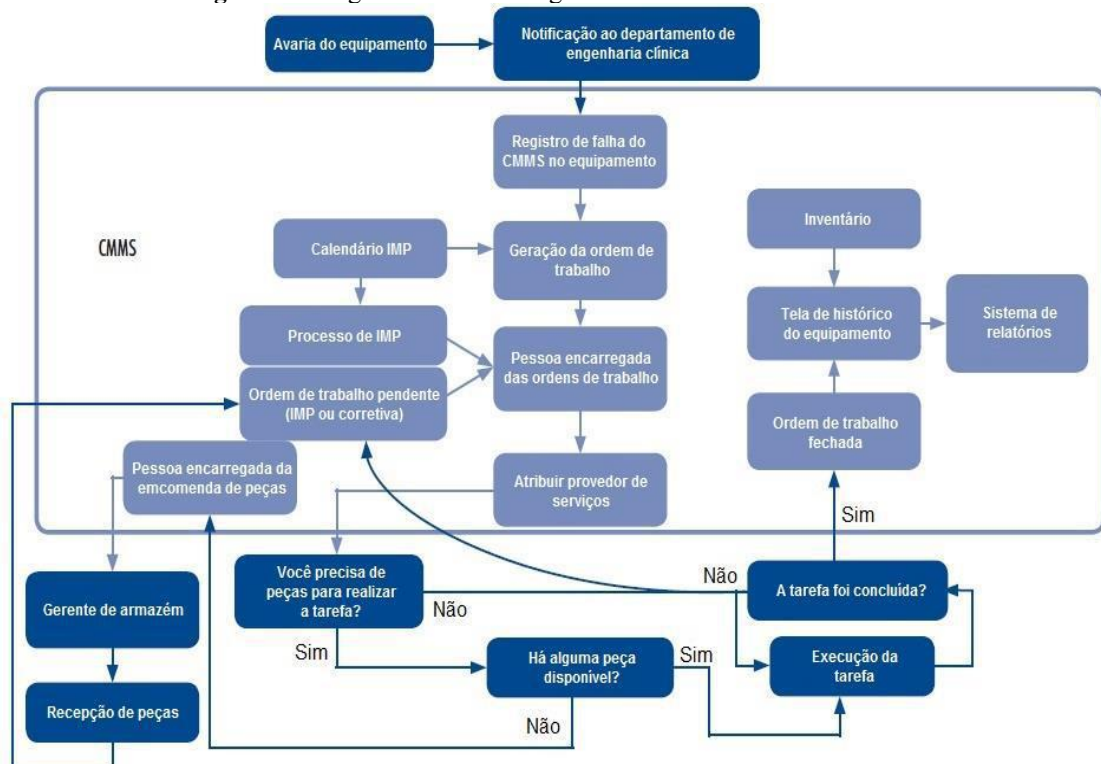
Avaria do equipamento

Notificação ao departamento de engenharia clínica

CMMS

Registro de falha do CMMS no equipamento

Calendário IMP

Geração da ordem de trabalho

Processo de IMP

Pessoa encarregada das ordens de trabalho

Ordem de trabalho pendente (IMP ou corretiva)

Pessoa encarregada da emcomenda de peças

Atribuir provedor de serviços

Inventário

Tela de histórico do equipamento

Sistema de relatórios

Ordem de trabalho fechada

Sim

Você precisa de peças para realizar a tarefa?

Não

Não

A tarefa foi concluída?

Gerente de armazém

Sim

Há alguma peça disponível?

Sim

Execução da tarefa

Recepção de peças

Não